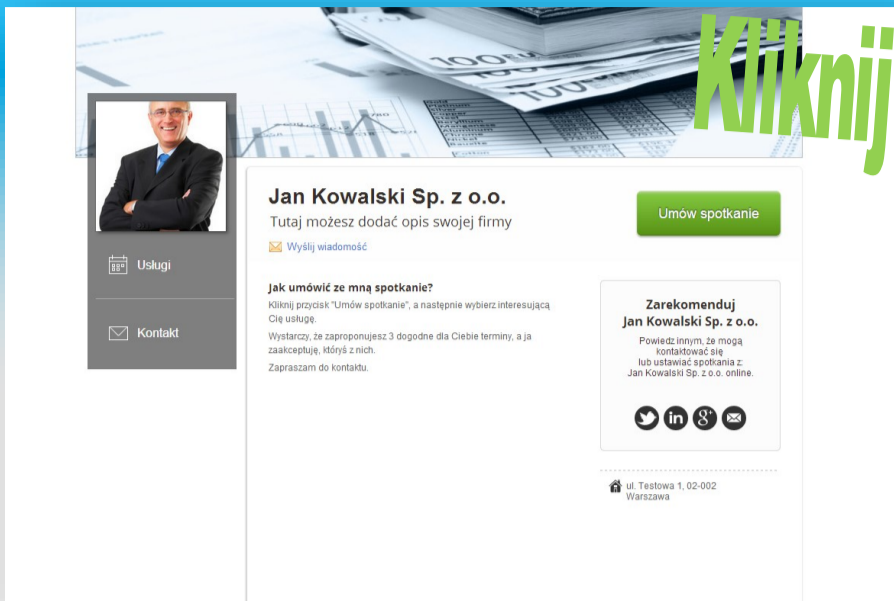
Kliknij

100

Usługi

Kontakt

Jan Kowalski Sp. z o.o.

Tutaj możesz dodać opis swojej firmy

Wyślij wiadomość

Umów spotkanie

Jak umówić się ze mną spotkanie?

Kliknij przycisk "Umów spotkanie", a następnie wybierz interesującą Cię usługę.

Wystarczy, że zaproponujesz 3 dogodne dla Ciebie terminy, a ja zaakceptuję, który z nich.

Zapraszam do kontaktu.

Zarekomenduj Jan Kowalski Sp. z o.o.

Powiedz innym, że mogą kontaktować się lub ustawiać spotkania z: Jan Kowalski Sp. z o.o. online.

ul. Testowa 1, 02-002 Warszawa